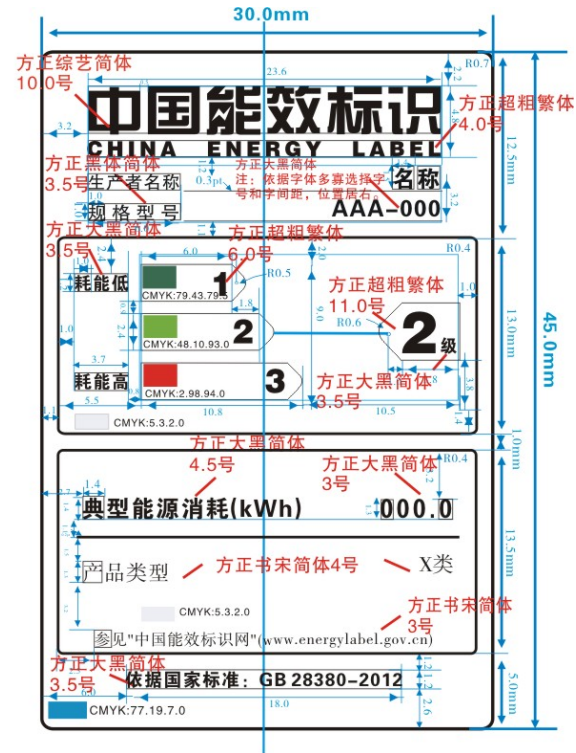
30.0mm

方正综艺简体 10.0号

23.6

R0.7

中国能效标识

方正超粗繁体 4.0号

CHINA ENERGY LABEL

12.5mm

3.2

方正黑体简体 3.5号

方正大黑简体 注：依据字体多寡选择字号和字间距，位置居右。

生产者名称

名称

0.3pt

规格型号

AAA-000

方正大黑简体 3.5号

方正超粗繁体 6.0号

6.0

2.0

R0.4

1.5

耗能低

R0.5

1

CMYK:79.43.79.5

1.8

方正超粗繁体 11.0号

1.0

R0.6

2

CMYK:48.10.93.0

2

级

13.0mm

45.0mm

3.7

耗能高

3

CMYK:2.98.94.0

方正大黑简体 3.5号

5.5

10.8

CMYK:5.3.2.0

1.0mm

方正大黑简体

方正大黑简体

4.5号

3号

R0.4

1.4

典型能源消耗(kWh)

000.0

13.5mm

产品类型

方正书宋简体4号

X类

CMYK:5.3.2.0

方正书宋简体 3号

参见"中国能效标识网"(www.energylabel.gov.cn)

方正大黑简体 3.5号

依据国家标准：GB 28380-2012

5.0mm

CMYK:77.19.7.0

18.0

2.6